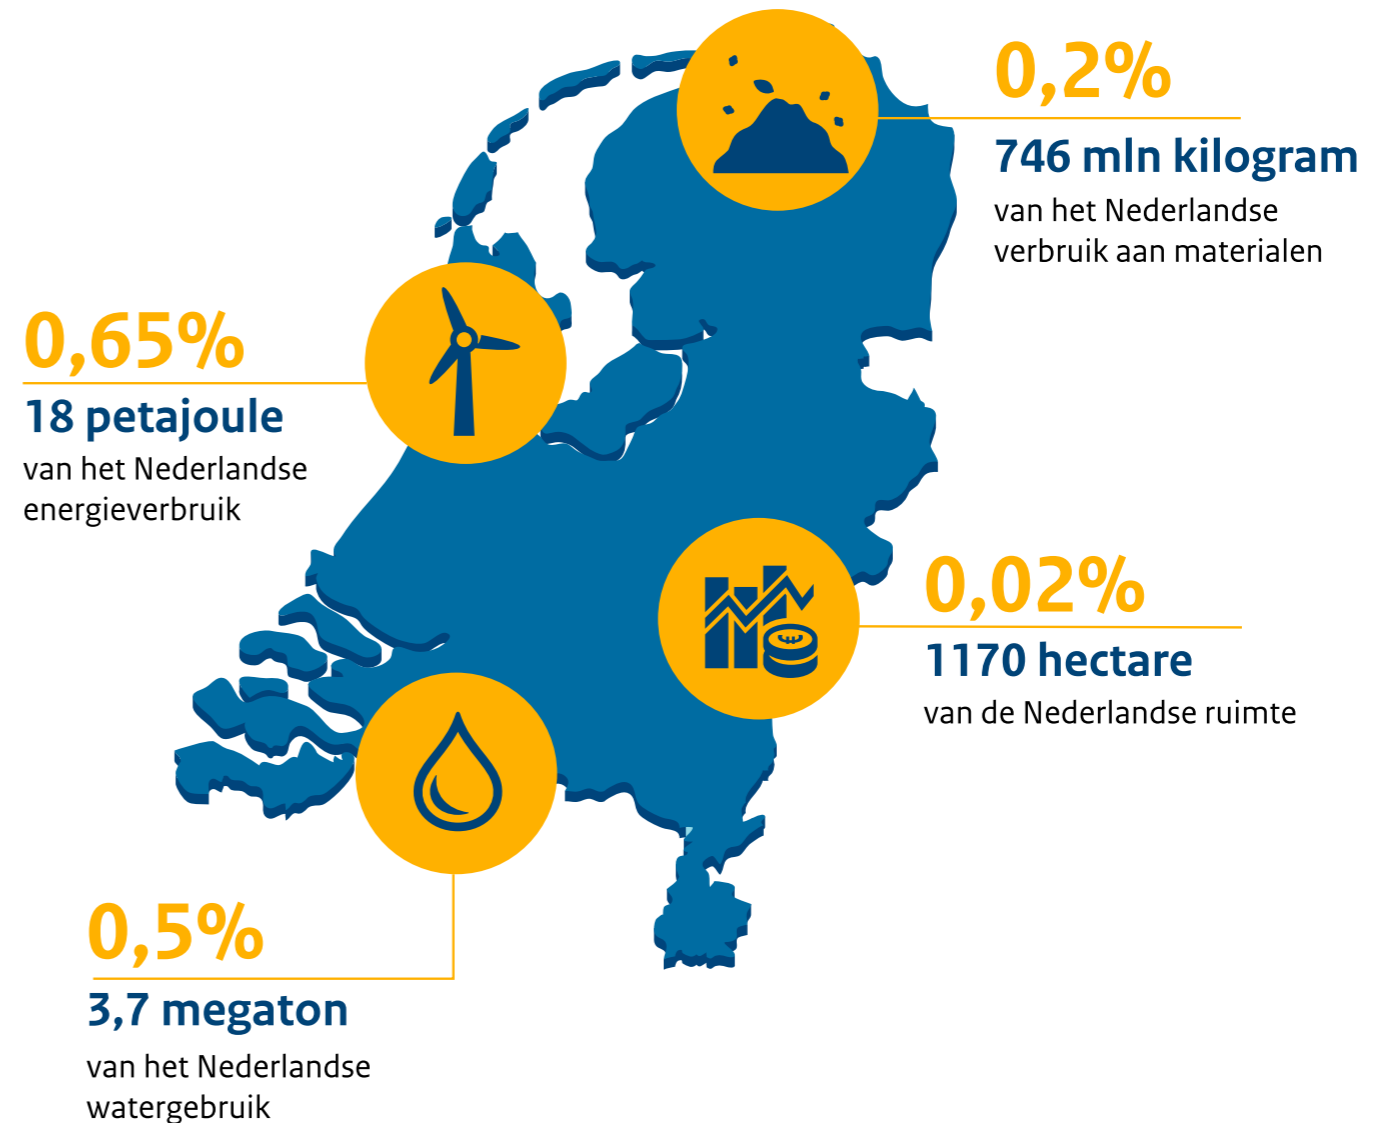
0,2%
746 mln kilogram
van het Nederlandse verbruik aan materialen

0,65%
18 petajoule
van het Nederlandse energieverbruik

0,02%
1170 hectare
van de Nederlandse ruimte

0,5%
3,7 megaton
van het Nederlandse watergebruik